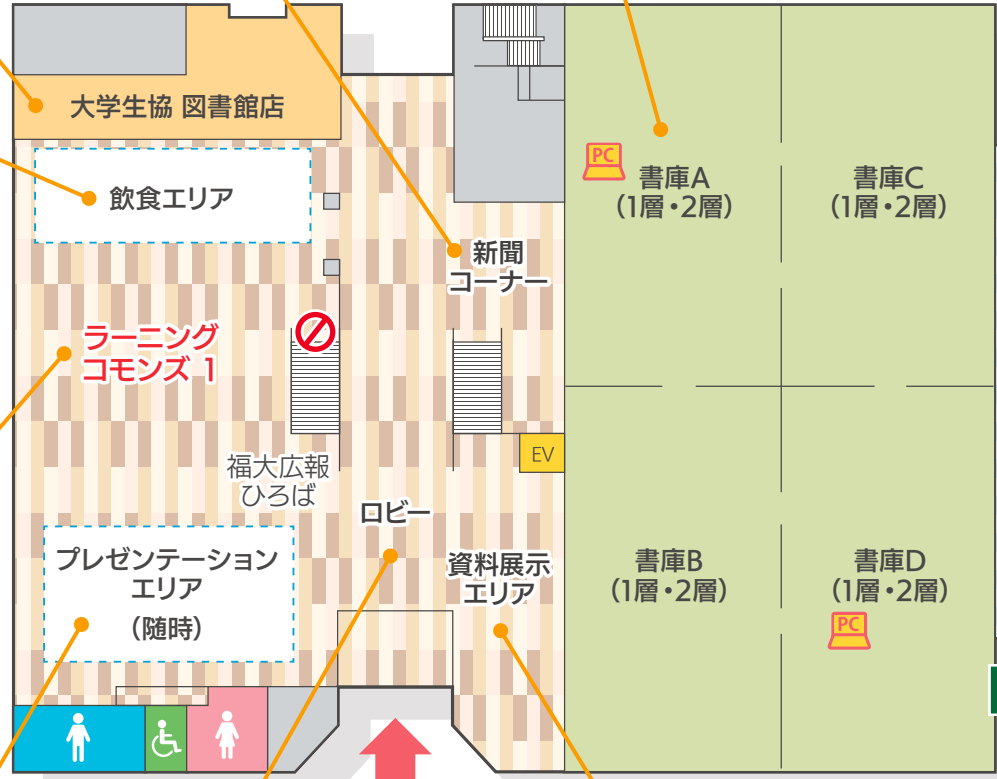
大学生協 図書館店

飲食エリア

ラーニング
コモンズ 1

福大広報
ひろば

新聞
コーナー

EV

ロビー

プレゼンテーション
エリア
（随時）

資料展示
エリア

PC
書庫A
（1層・2層）

書庫C
（1層・2層）

書庫B
（1層・2層）

書庫D
（1層・2層）
PC